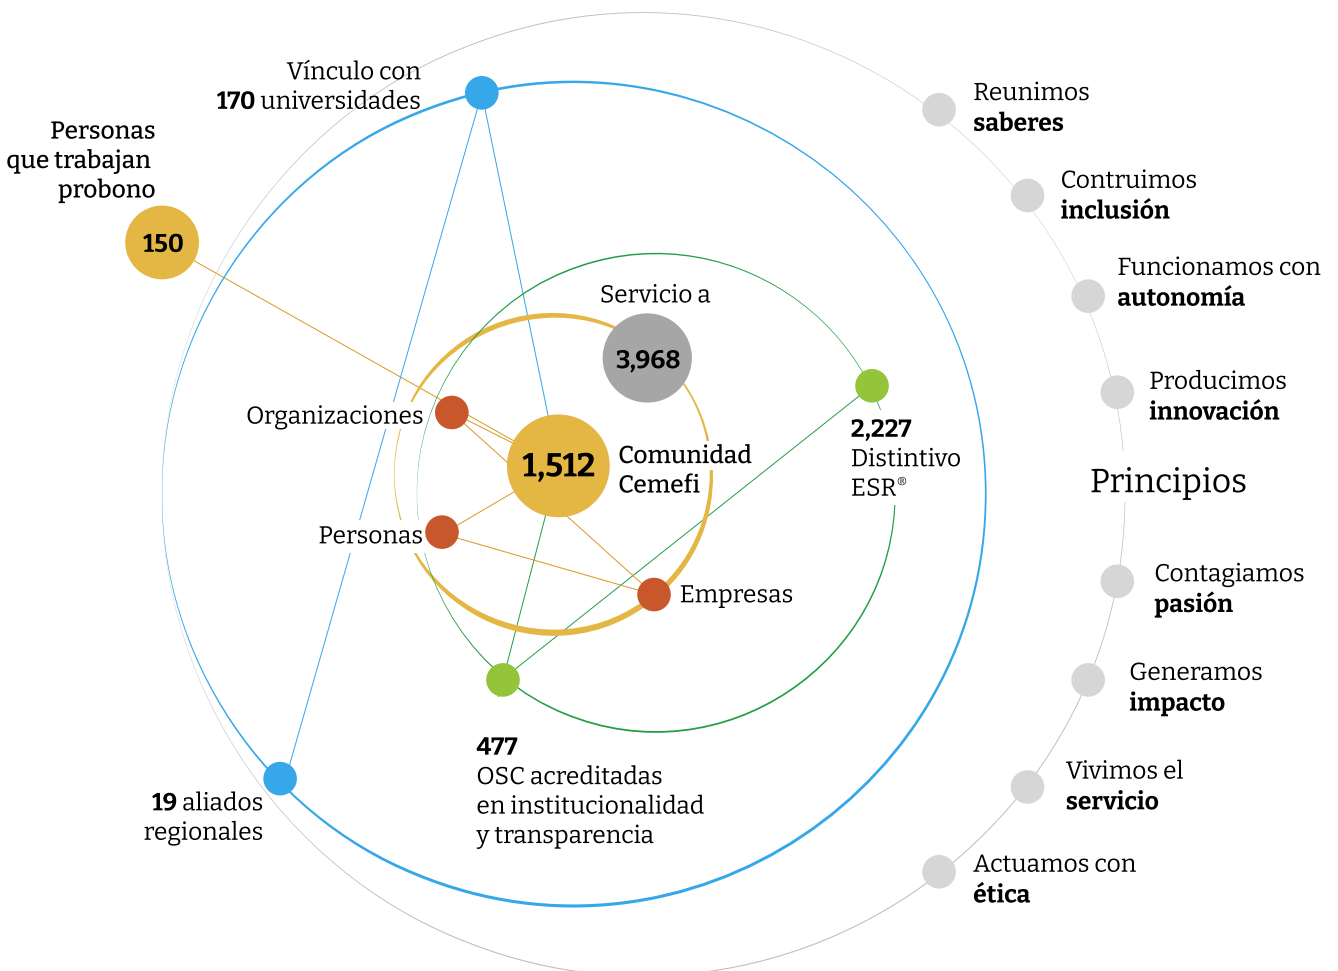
Vínculo con
**170** universidades

Personas que trabajan probono

150

Servicio a

3,968

Organizaciones

1,512

Comunidad Cemefi

Personas

Empresas

**2,227**
Distintivo ESR®

**477**
OSC acreditadas en institucionalidad y transparencia

**19** aliados regionales

Reunimos **saberes**

Contruimos **inclusión**

Funcionamos con **autonomía**

Producimos **innovación**

Principios

Contagiamos **pasión**

Generamos **impacto**

Vivimos el **servicio**

Actuamos con **ética**